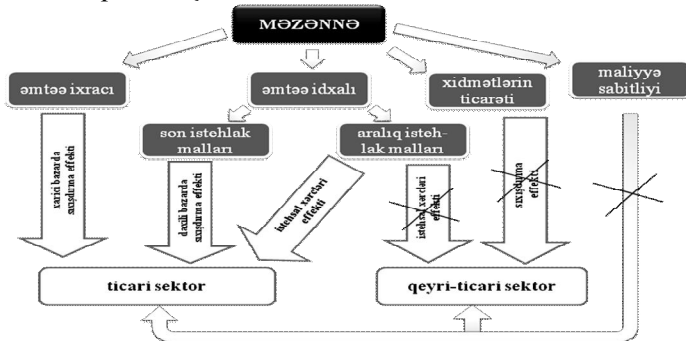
MƏZƏNNƏ

əmtəə ixracı

əmtəə idxalı

xidmətlərin ticarəti

maliyyə sabitliyi

son istehlak malları

aralıq isteh-lak malları

xarici bazarda sıxışdırma effekti

daxili bazarda sıxışdırma effekti

istehsal xərcləri effekti

istehsal xərcləri effekti

sıxışdırma effekti

ticari sektor

qeyri-ticari sektor